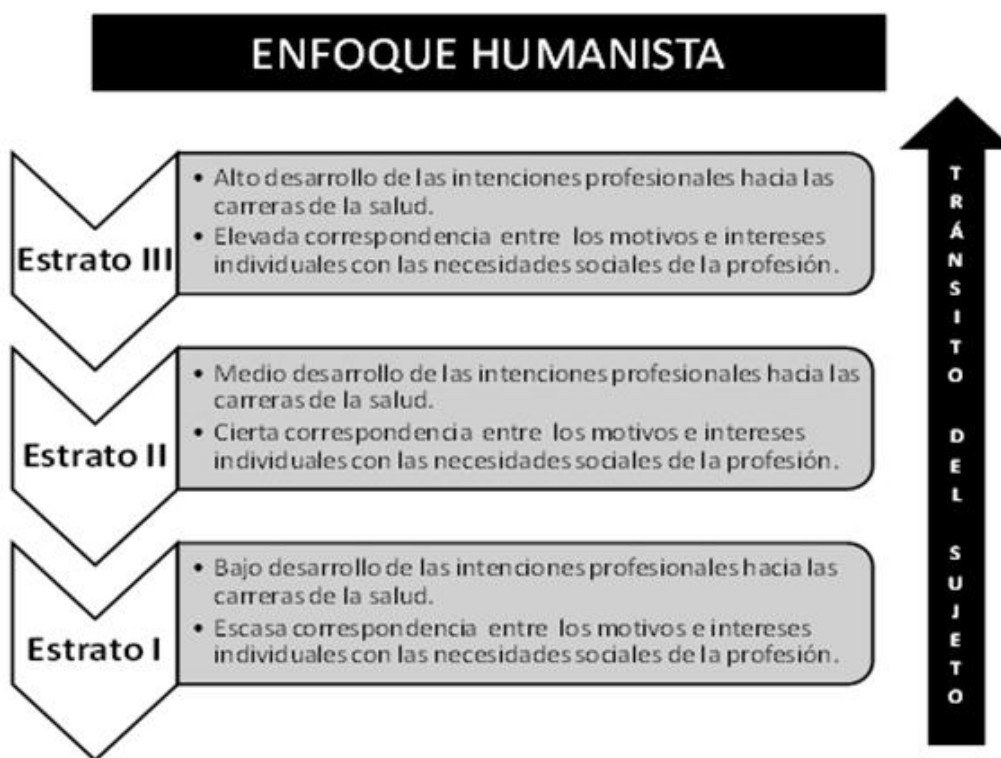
ENFOQUE HUMANISTA

Estrato III
• Alto desarrollo de las intenciones profesionales hacia las carreras de la salud.
• Elevada correspondencia entre los motivos e intereses individuales con las necesidades sociales de la profesión.

Estrato II
• Medio desarrollo de las intenciones profesionales hacia las carreras de la salud.
• Cierta correspondencia entre los motivos e intereses individuales con las necesidades sociales de la profesión.

Estrato I
• Bajo desarrollo de las intenciones profesionales hacia las carreras de la salud.
• Escasa correspondencia entre los motivos e intereses individuales con las necesidades sociales de la profesión.

TRÁNSITO DEL SUJETO